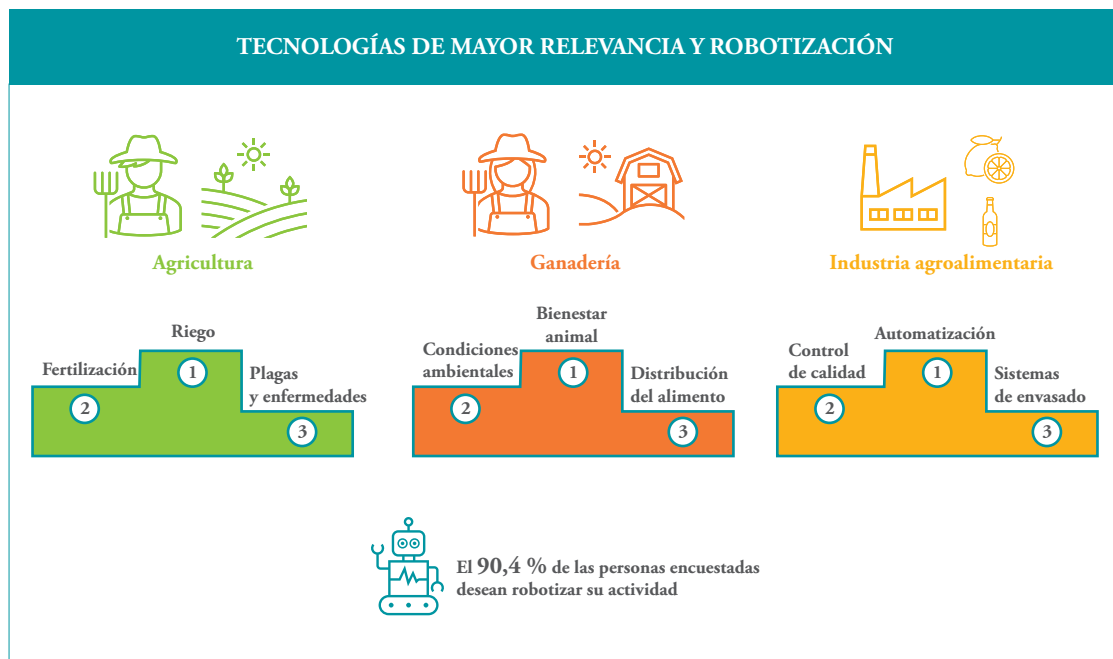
TECNOLOGÍAS DE MAYOR RELEVANCIA Y ROBOTIZACIÓN

Agricultura

Ganadería

Industria agroalimentaria

Riego
Fertilización
Plagas y enfermedades
1
2
3

Bienestar animal
Condiciones ambientales
Distribución del alimento
1
2
3

Automatización
Control de calidad
Sistemas de envasado
1
2
3

El 90,4 % de las personas encuestadas desean robotizar su actividad